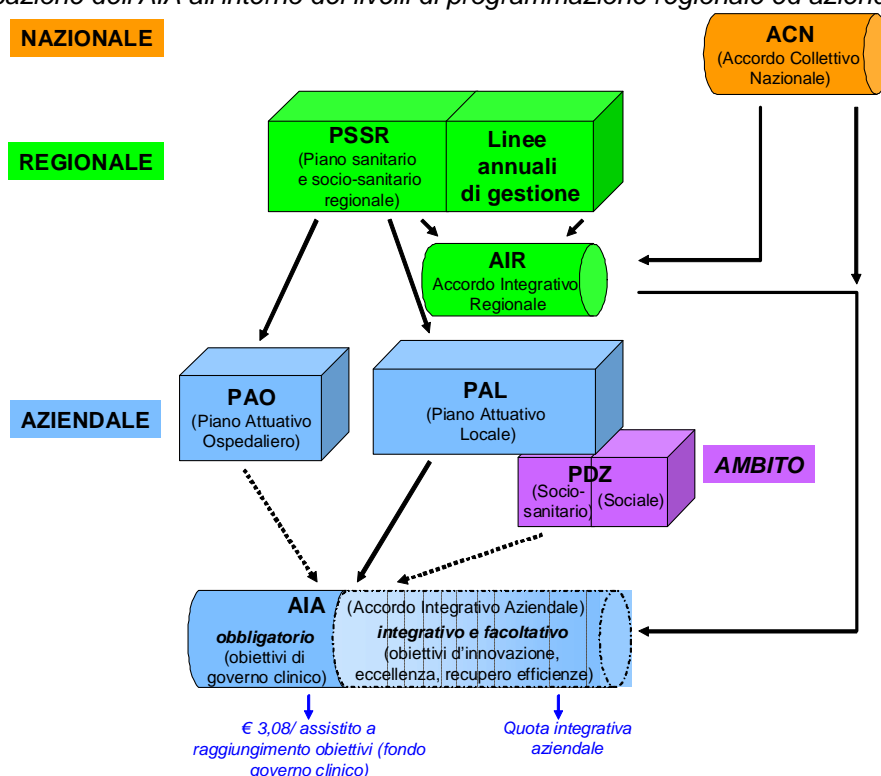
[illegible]azione dell'AIA all'interno dei livelli di programmazione regionale ed aziend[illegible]

NAZIONALE

ACN (Accordo Collettivo Nazionale)

REGIONALE

PSSR (Piano sanitario e socio-sanitario regionale)

Linee annuali di gestione

AIR Accordo Integrativo Regionale

AZIENDALE

PAO (Piano Attuativo Ospedaliero)

PAL (Piano Attuativo Locale)

PDZ (Socio-sanitario) (Sociale)

AMBITO

AIA (Accordo Integrativo Aziendale)

obbligatorio (obiettivi di governo clinico)

integrativo e facoltativo (obiettivi d'innovazione, eccellenza, recupero efficienze)

€ 3,08/ assistito a raggiungimento obiettivi (fondo governo clinico)

Quota integrativa aziendale